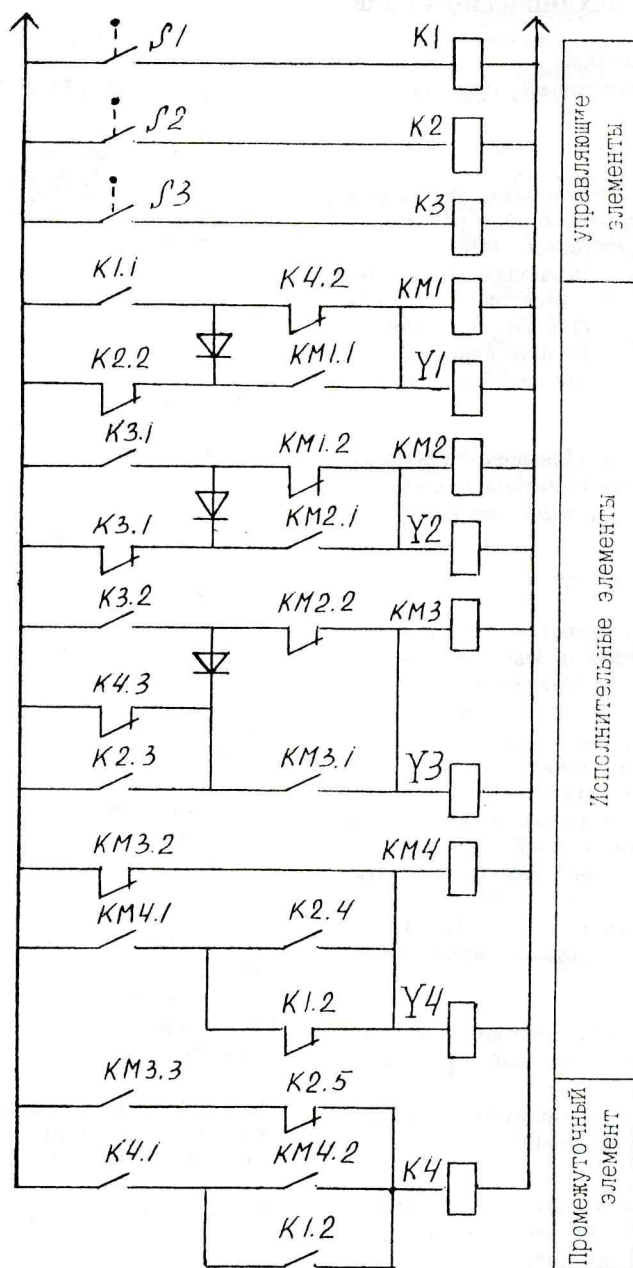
S1
K1
S2
K2
S3
K3
управляющие элементы
K1.1
K4.2
KM1
K2.2
KM1.1
Y1
K3.1
KM1.2
KM2
K3.1
KM2.1
Y2
K3.2
KM2.2
KM3
K4.3
K2.3
KM3.1
Y3
KM3.2
KM4
KM4.1
K2.4
K1.2
Y4
Исполнительные элементы
KM3.3
K2.5
K4.1
KM4.2
K4
K1.2
Промежуточный элемент